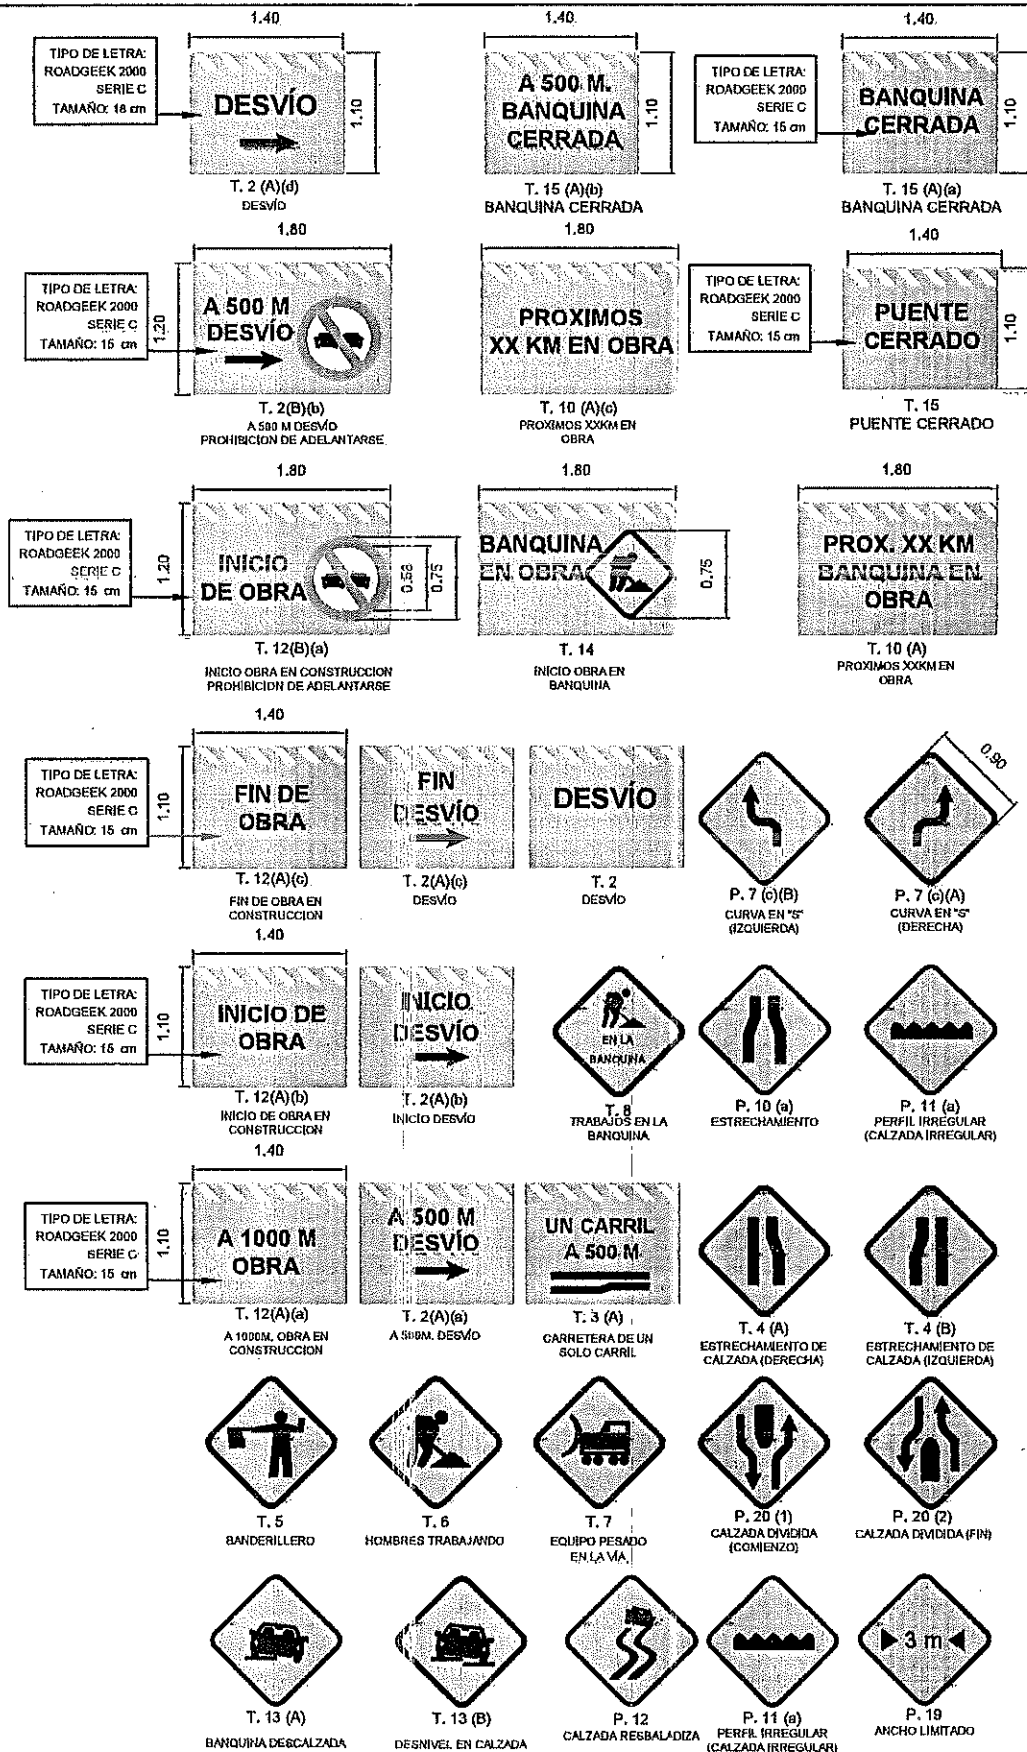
1.40

TIPO DE LETRA: ROADGEEK 2000 SERIE C TAMAÑO: 18 cm

DESVÍO

1.10

T. 2 (A)(d)
DESVÍO

1.40

A 500 M. BANQUINA CERRADA

1.10

T. 15 (A)(b)
BANQUINA CERRADA

1.40

TIPO DE LETRA: ROADGEEK 2000 SERIE C TAMAÑO: 15 cm

BANQUINA CERRADA

1.10

T. 15 (A)(a)
BANQUINA CERRADA

1.80

TIPO DE LETRA: ROADGEEK 2000 SERIE C TAMAÑO: 15 cm

1.20

A 500 M DESVÍO

T. 2(B)(b)
A 500 M DESVÍO
PROHIBICION DE ADELANTARSE

1.80

PROXIMOS XX KM EN OBRA

T. 10 (A)(c)
PROXIMOS XXKM EN OBRA

1.40

TIPO DE LETRA: ROADGEEK 2000 SERIE C TAMAÑO: 15 cm

PUENTE CERRADO

1.10

T. 15
PUENTE CERRADO

1.80

TIPO DE LETRA: ROADGEEK 2000 SERIE C TAMAÑO: 15 cm

1.20

INICIO DE OBRA

0.58

0.75

T. 12(B)(a)
INICIO OBRA EN CONSTRUCCION
PROHIBICION DE ADELANTARSE

1.80

BANQUINA EN OBRA

0.75

T. 14
INICIO OBRA EN BANQUINA

1.80

PROX. XX KM BANQUINA EN OBRA

T. 10 (A)
PROXIMOS XXKM EN OBRA

1.40

TIPO DE LETRA: ROADGEEK 2000 SERIE C TAMAÑO: 15 cm

1.10

FIN DE OBRA

T. 12(A)(c)
FIN DE OBRA EN CONSTRUCCION

FIN DESVÍO

T. 2(A)(c)
DESVÍO

DESVÍO

T. 2
DESVÍO

0.90

P. 7 (c)(B)
CURVA EN "S" (IZQUIERDA)

P. 7 (c)(A)
CURVA EN "S" (DERECHA)

1.40

TIPO DE LETRA: ROADGEEK 2000 SERIE C TAMAÑO: 15 cm

1.10

INICIO DE OBRA

T. 12(A)(b)
INICIO DE OBRA EN CONSTRUCCION

INICIO DESVÍO

T. 2(A)(b)
INICIO DESVIO

EN LA BANQUINA

T. 8
TRABAJOS EN LA BANQUINA

P. 10 (a)
ESTRECHAMIENTO

P. 11 (a)
PERFIL IRREGULAR (CALZADA IRREGULAR)

1.40

TIPO DE LETRA: ROADGEEK 2000 SERIE C TAMAÑO: 15 cm

1.10

A 1000 M OBRA

T. 12(A)(a)
A 1000M. OBRA EN CONSTRUCCION

A 500 M DESVÍO

T. 2(A)(a)
A 500M. DESVIO

UN CARRIL A 500 M

T. 3 (A)
CARRETERA DE UN SOLO CARRIL

T. 4 (A)
ESTRECHAMIENTO DE CALZADA (DERECHA)

T. 4 (B)
ESTRECHAMIENTO DE CALZADA (IZQUIERDA)

T. 5
BANDERILLERO

T. 6
HOMBRES TRABAJANDO

T. 7
EQUIPO PESADO EN LA VIA

P. 20 (1)
CALZADA DIVIDIDA (COMIENZO)

P. 20 (2)
CALZADA DIVIDIDA (FIN)

T. 13 (A)
BANQUINA DESCALZADA

T. 13 (B)
DESNIVEL EN CALZADA

P. 12
CALZADA RESBALADIZA

P. 11 (a)
PERFIL IRREGULAR (CALZADA IRREGULAR)

3 m

P. 19
ANCHO LIMITADO